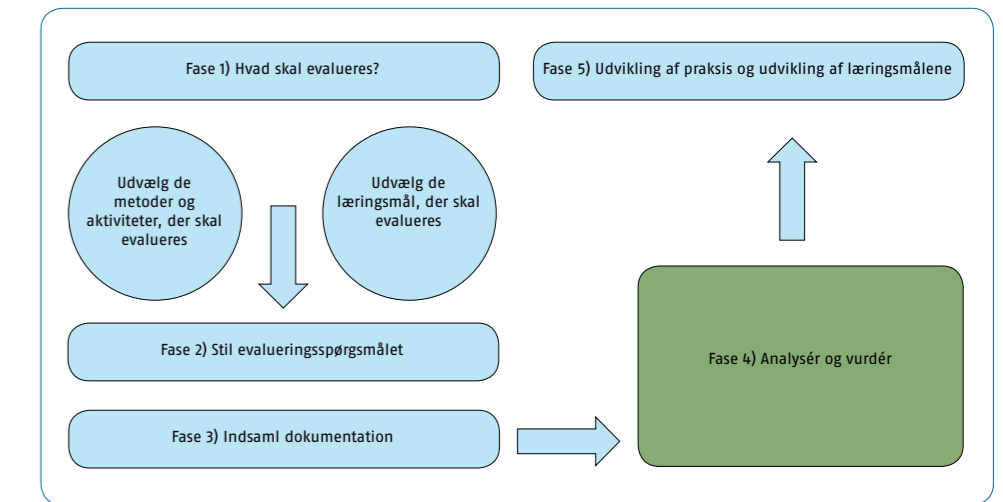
Fase 1) Hvad skal evalueres?

Fase 5) Udvikling af praksis og udvikling af læringsmålene

Udvælg de metoder og aktiviteter, der skal evalueres

Udvælg de læringsmål, der skal evalueres

Fase 2) Stil evalueringsspørgsmålet

Fase 4) Analysér og vurdér

Fase 3) Indsaml dokumentation